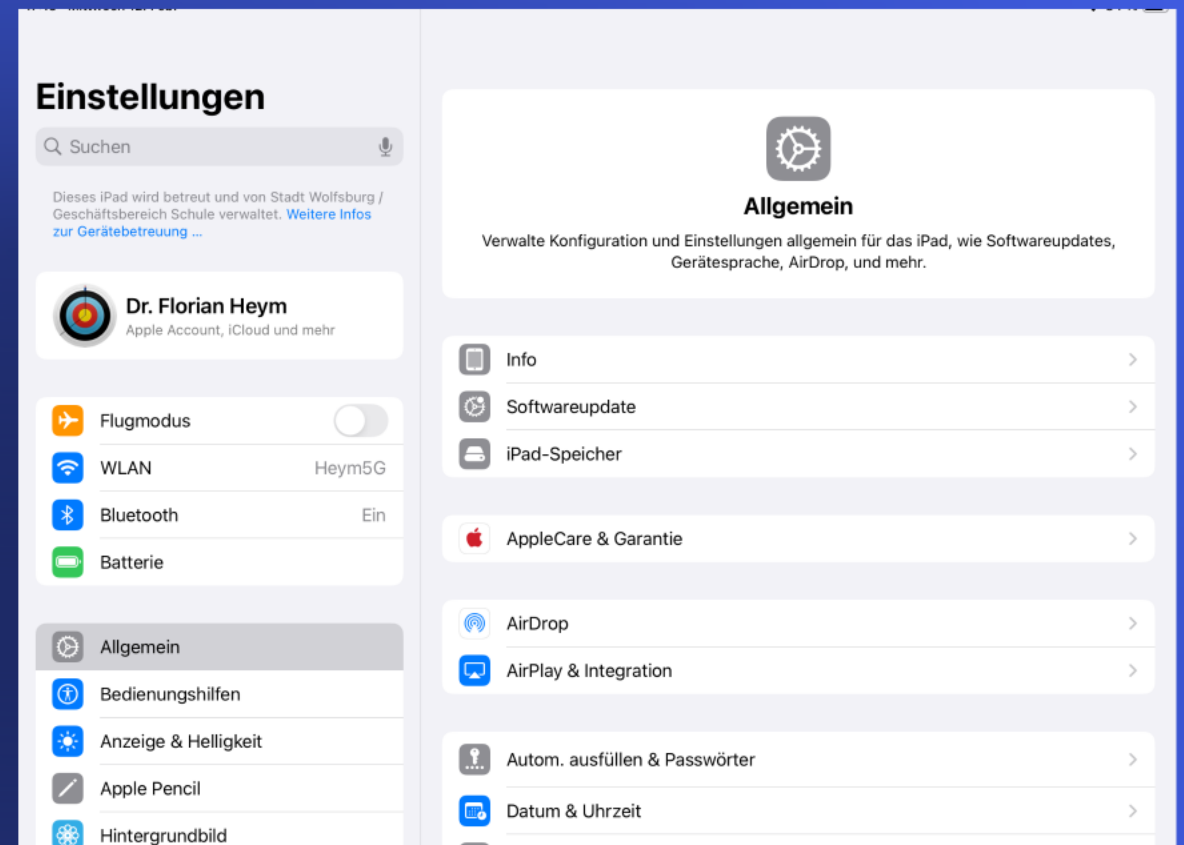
Einstellungen

Suchen

Dieses iPad wird betreut und von Stadt Wolfsburg / Geschäftsbereich Schule verwaltet. Weitere Infos zur Gerätebetreuung ...

Dr. Florian Heym
Apple Account, iCloud und mehr

Flugmodus
WLAN Heym5G
Bluetooth Ein
Batterie

Allgemein
Bedienungshilfen
Anzeige & Helligkeit
Apple Pencil
Hintergrundbild

Allgemein
Verwalte Konfiguration und Einstellungen allgemein für das iPad, wie Softwareupdates, Gerätesprache, AirDrop, und mehr.

Info
Softwareupdate
iPad-Speicher

AppleCare & Garantie

AirDrop
AirPlay & Integration

Autom. ausfüllen & Passwörter
Datum & Uhrzeit